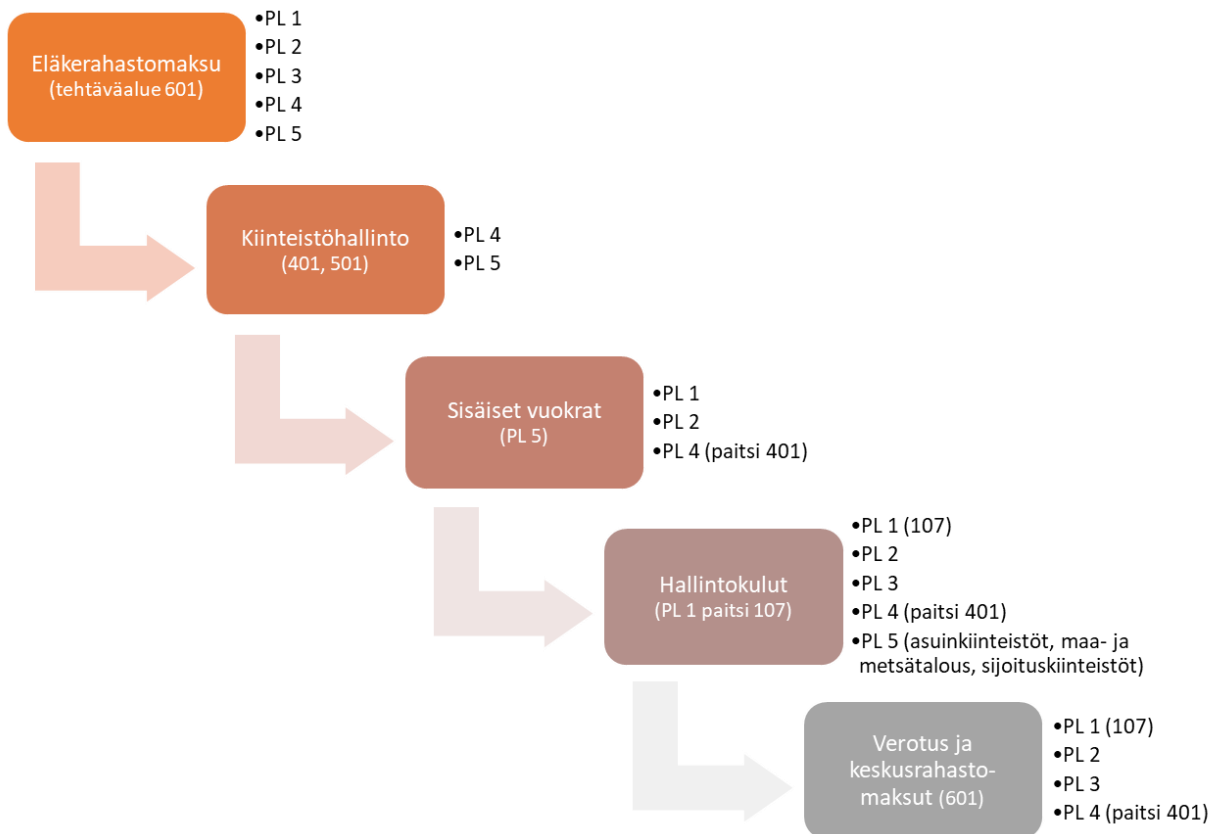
Eläkerahastomaksu
(tehtäväalue 601)

•PL 1
•PL 2
•PL 3
•PL 4
•PL 5

Kiinteistöhallinto
(401, 501)

•PL 4
•PL 5

Sisäiset vuokrat
(PL 5)

•PL 1
•PL 2
•PL 4 (paitsi 401)

Hallintokulut
(PL 1 paitsi 107)

•PL 1 (107)
•PL 2
•PL 3
•PL 4 (paitsi 401)
•PL 5 (asuinkiinteistöt, maa- ja metsätalous, sijoituskiinteistöt)

Verotus ja keskusrahasto-maksut (601)

•PL 1 (107)
•PL 2
•PL 3
•PL 4 (paitsi 401)